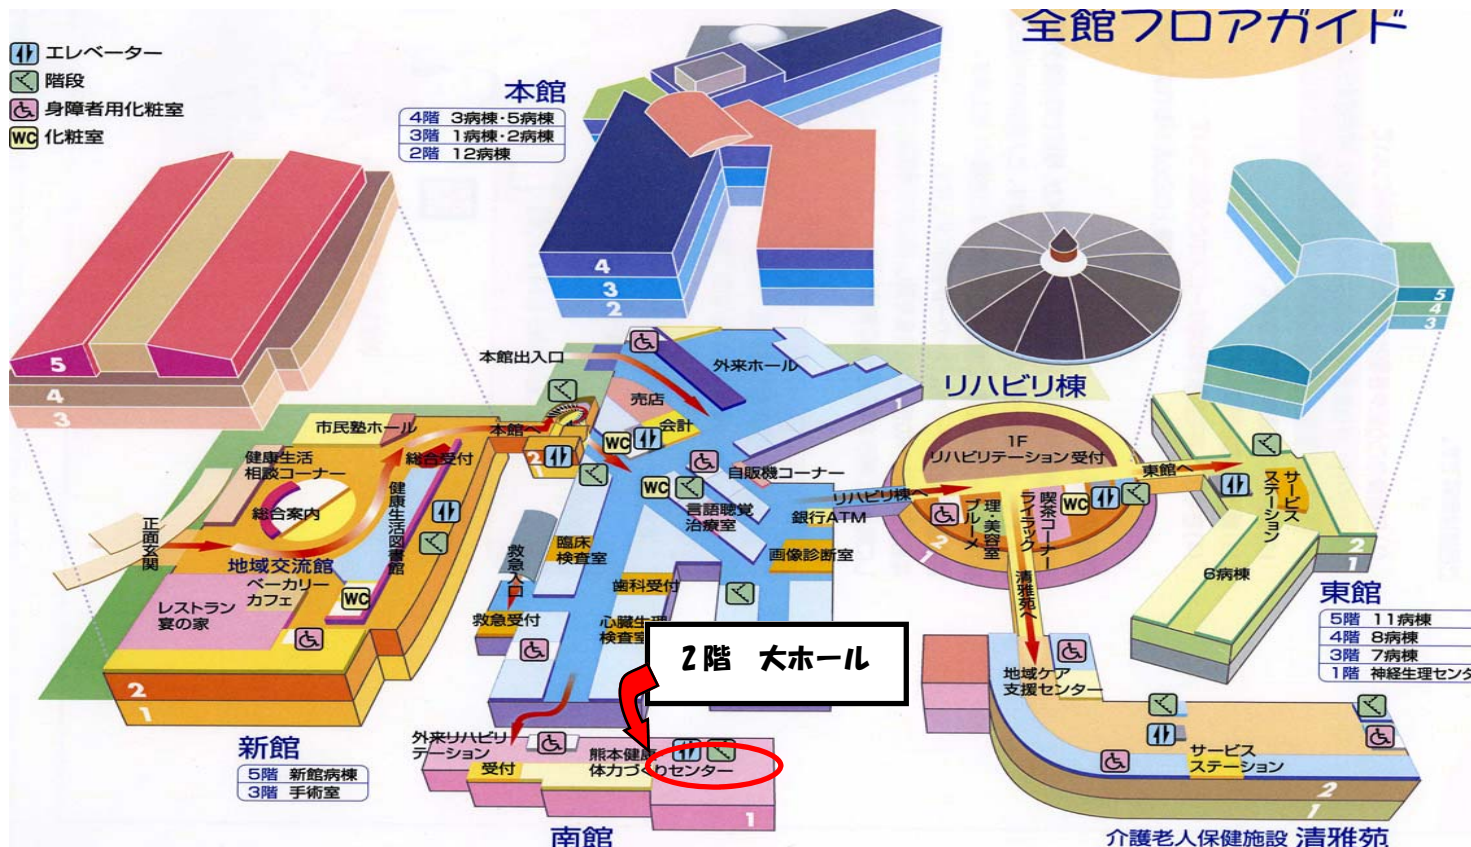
全館フロアガイド

エレベーター
階段
身障者用化粧室
WC 化粧室

本館
| | |
|---|---|
| 4階 | 3病棟・5病棟 |
| 3階 | 1病棟・2病棟 |
| 2階 | 12病棟 |

4
3
2

5
4
3

本館出入口
外来ホール
売店
会計
市民塾ホール
本館
総合受付
健康生活相談コーナー
総合案内
健康生活図書館
正面玄関
地域交流館
ベーカリーカフェ
レストラン宴の家
WC
WC
WC
自販機コーナー
言語聴覚治療室
銀行ATM
臨床検査室
救急入口
画像診断室
歯科受付
救急受付
心臓生理検査室
2階 大ホール
外来リハビリテーション
受付
熊本健康体力づくりセンター
2
1
1

リハビリ棟
1F リハビリテーション受付
リハビリ棟へ
プレイルーム
理美容室
ライラック
喫茶コーナー
WC
東館へ
サービスステーション
6病棟
清雅苑へ
地域ケア支援センター
サービスステーション

5
4
3
2
1

東館
| | |
|---|---|
| 5階 | 11病棟 |
| 4階 | 8病棟 |
| 3階 | 7病棟 |
| 1階 | 神経生理センタ |

新館
| | |
|---|---|
| 5階 | 新館病棟 |
| 3階 | 手術室 |

南館

介護老人保健施設 清雅苑